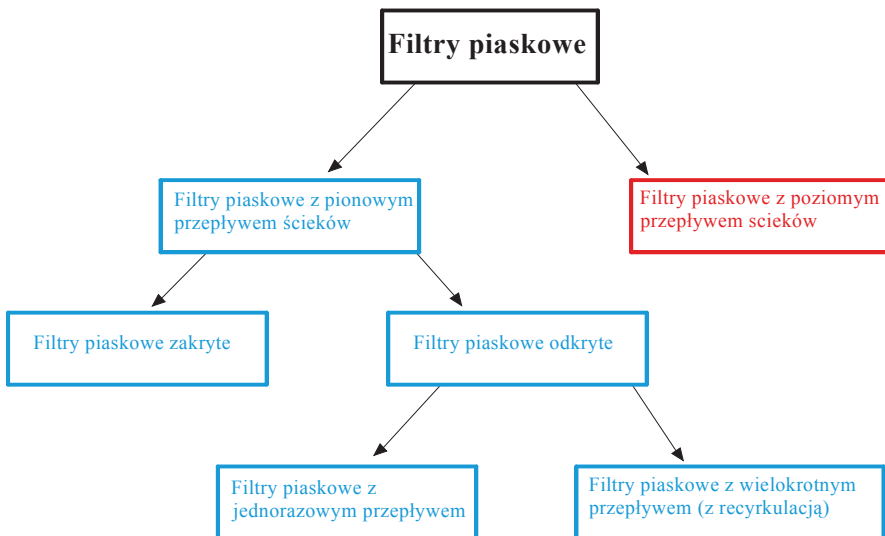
Filtry piaskowe

Filtry piaskowe z pionowym przepływem ścieków

Filtry piaskowe z poziomym przepływem scieków

Filtry piaskowe zakryte

Filtry piaskowe odkryte

Filtry piaskowe z jednorazowym przepływem

Filtry piaskowe z wielokrotnym przepływem (z recyrkulacją)